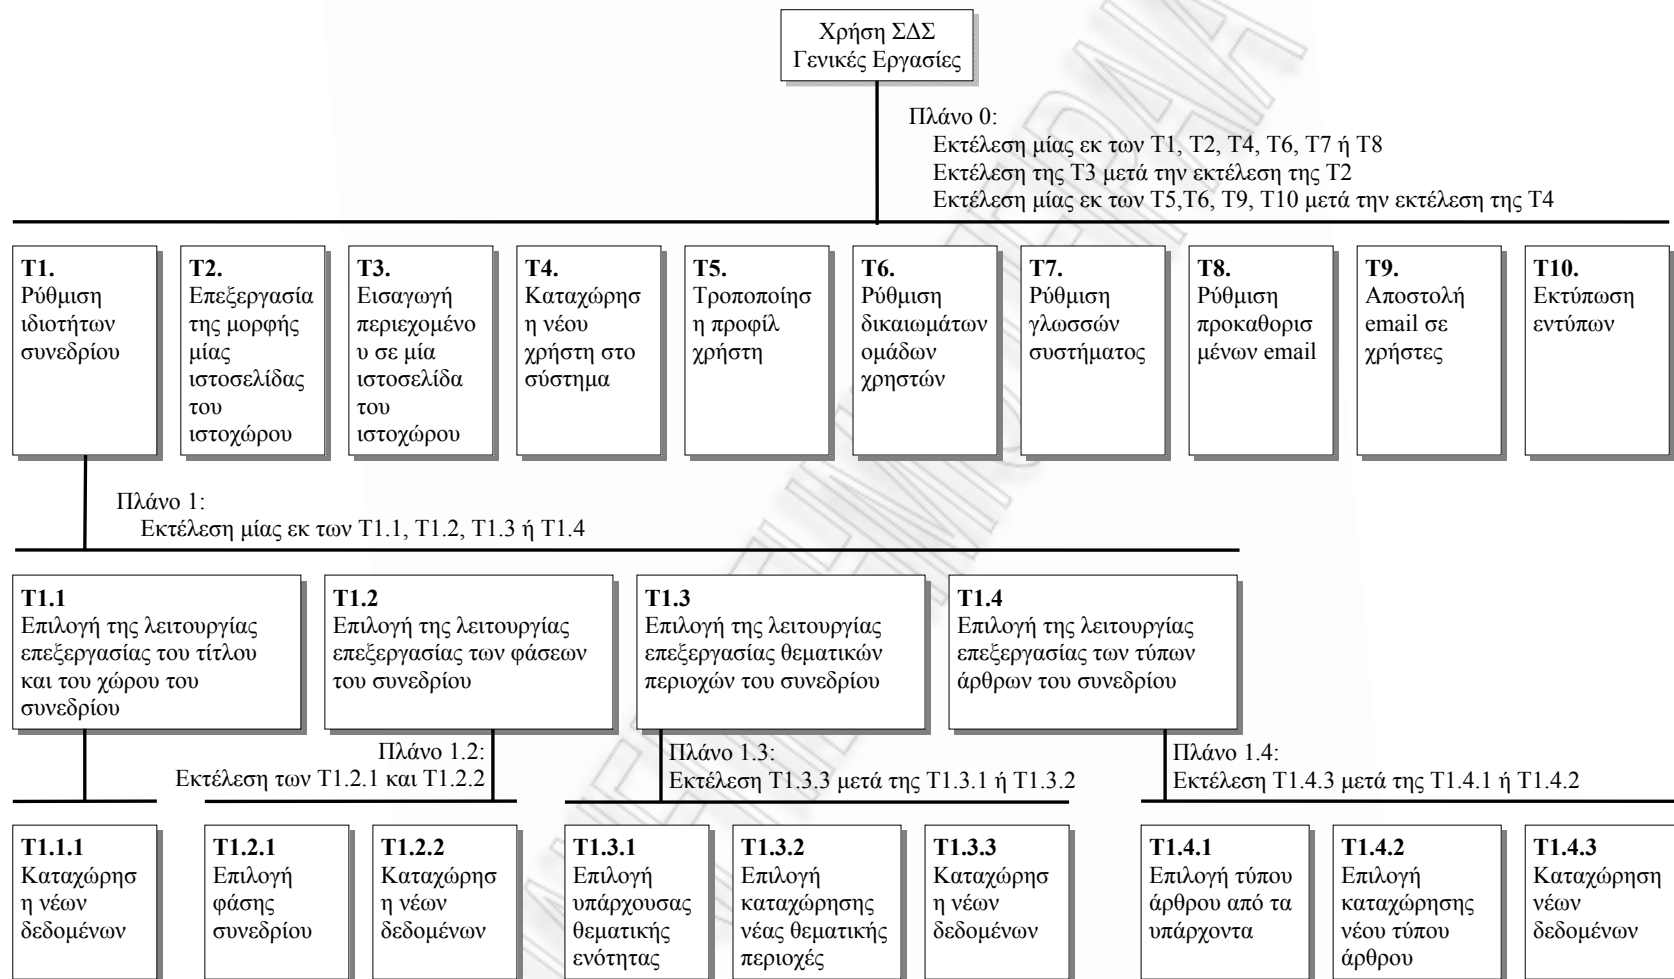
Χρήση ΣΔΣ
Γενικές Εργασίες

Πλάνο 0:
Εκτέλεση μίας εκ των Τ1, Τ2, Τ4, Τ6, Τ7 ή Τ8
Εκτέλεση της Τ3 μετά την εκτέλεση της Τ2
Εκτέλεση μίας εκ των Τ5,Τ6, Τ9, Τ10 μετά την εκτέλεση της Τ4

**Τ1.** Ρύθμιση ιδιοτήτων συνεδρίου

**Τ2.** Επεξεργασία της μορφής μίας ιστοσελίδας του ιστοχώρου

**Τ3.** Εισαγωγή περιεχομένου σε μία ιστοσελίδα του ιστοχώρου

**Τ4.** Καταχώρηση νέου χρήστη στο σύστημα

**Τ5.** Τροποποίηση προφίλ χρήστη

**Τ6.** Ρύθμιση δικαιωμάτων ομάδων χρηστών

**Τ7.** Ρύθμιση γλωσσών συστήματος

**Τ8.** Ρύθμιση προκαθορισμένων email

**Τ9.** Αποστολή email σε χρήστες

**Τ10.** Εκτύπωση εντύπων

Πλάνο 1:
Εκτέλεση μίας εκ των Τ1.1, Τ1.2, Τ1.3 ή Τ1.4

**Τ1.1** Επιλογή της λειτουργίας επεξεργασίας του τίτλου και του χώρου του συνεδρίου

**Τ1.2** Επιλογή της λειτουργίας επεξεργασίας των φάσεων του συνεδρίου

**Τ1.3** Επιλογή της λειτουργίας επεξεργασίας θεματικών περιοχών του συνεδρίου

**Τ1.4** Επιλογή της λειτουργίας επεξεργασίας των τύπων άρθρων του συνεδρίου

Πλάνο 1.2:
Εκτέλεση των Τ1.2.1 και Τ1.2.2

Πλάνο 1.3:
Εκτέλεση Τ1.3.3 μετά της Τ1.3.1 ή Τ1.3.2

Πλάνο 1.4:
Εκτέλεση Τ1.4.3 μετά της Τ1.4.1 ή Τ1.4.2

**Τ1.1.1** Καταχώρηση νέων δεδομένων

**Τ1.2.1** Επιλογή φάσης συνεδρίου

**Τ1.2.2** Καταχώρηση νέων δεδομένων

**Τ1.3.1** Επιλογή υπάρχουσας θεματικής ενότητας

**Τ1.3.2** Επιλογή καταχώρησης νέας θεματικής περιοχές

**Τ1.3.3** Καταχώρηση νέων δεδομένων

**Τ1.4.1** Επιλογή τύπου άρθρου από τα υπάρχοντα

**Τ1.4.2** Επιλογή καταχώρησης νέου τύπου άρθρου

**Τ1.4.3** Καταχώρηση νέων δεδομένων